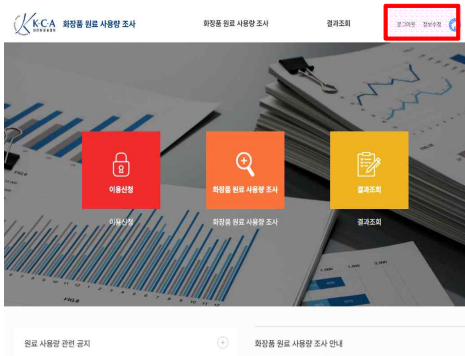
K·CA 화장품 원료 사용량 조사

화장품 원료 사용량 조사

결과조회

로그아웃

정보수정

이용신청

이용신청

화장품 원료 사용량 조사

화장품 원료 사용량 조사

결과조회

결과조회

원료 사용량 관련 공지

화장품 원료 사용량 조사 안내